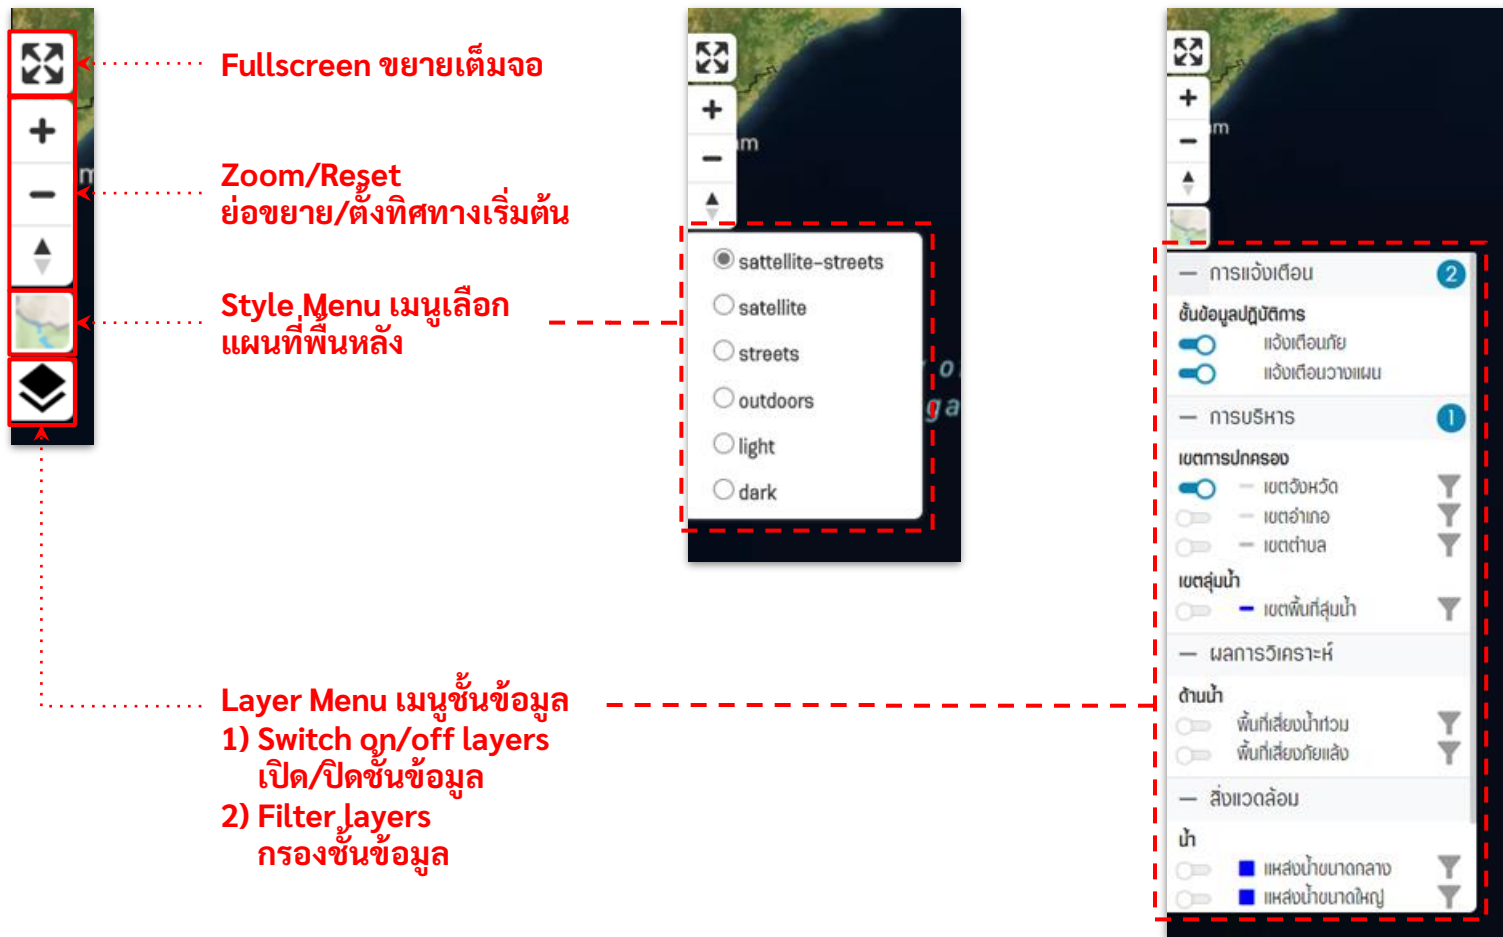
Fullscreen ขยายเต็มจอ

Zoom/Reset
ย่อขยาย/ตั้งทิศทางเริ่มต้น

Style Menu เมนูเลือกแผนที่พื้นหลัง

Layer Menu เมนูชั้นข้อมูล
1) Switch on/off layers
เปิด/ปิดชั้นข้อมูล
2) Filter layers
กรองชั้นข้อมูล

+
−

sattellite-streets
satellite
streets
outdoors
light
dark

— การแจ้งเตือน 2
ชั้นข้อมูลปฏิบัติการ
แจ้งเตือนภัย
แจ้งเตือนวางแผน
— การบริหาร 1
เขตการปกครอง
เขตจังหวัด
เขตอำเภอ
เขตตำบล
เขตลุ่มน้ำ
เขตพื้นที่ลุ่มน้ำ
— ผลการวิเคราะห์
ด้านน้ำ
พื้นที่เสี่ยงน้ำท่วม
พื้นที่เสี่ยงภัยแล้ง
— สิ่งแวดล้อม
น้ำ
แหล่งน้ำขนาดกลาง
แหล่งน้ำขนาดใหญ่